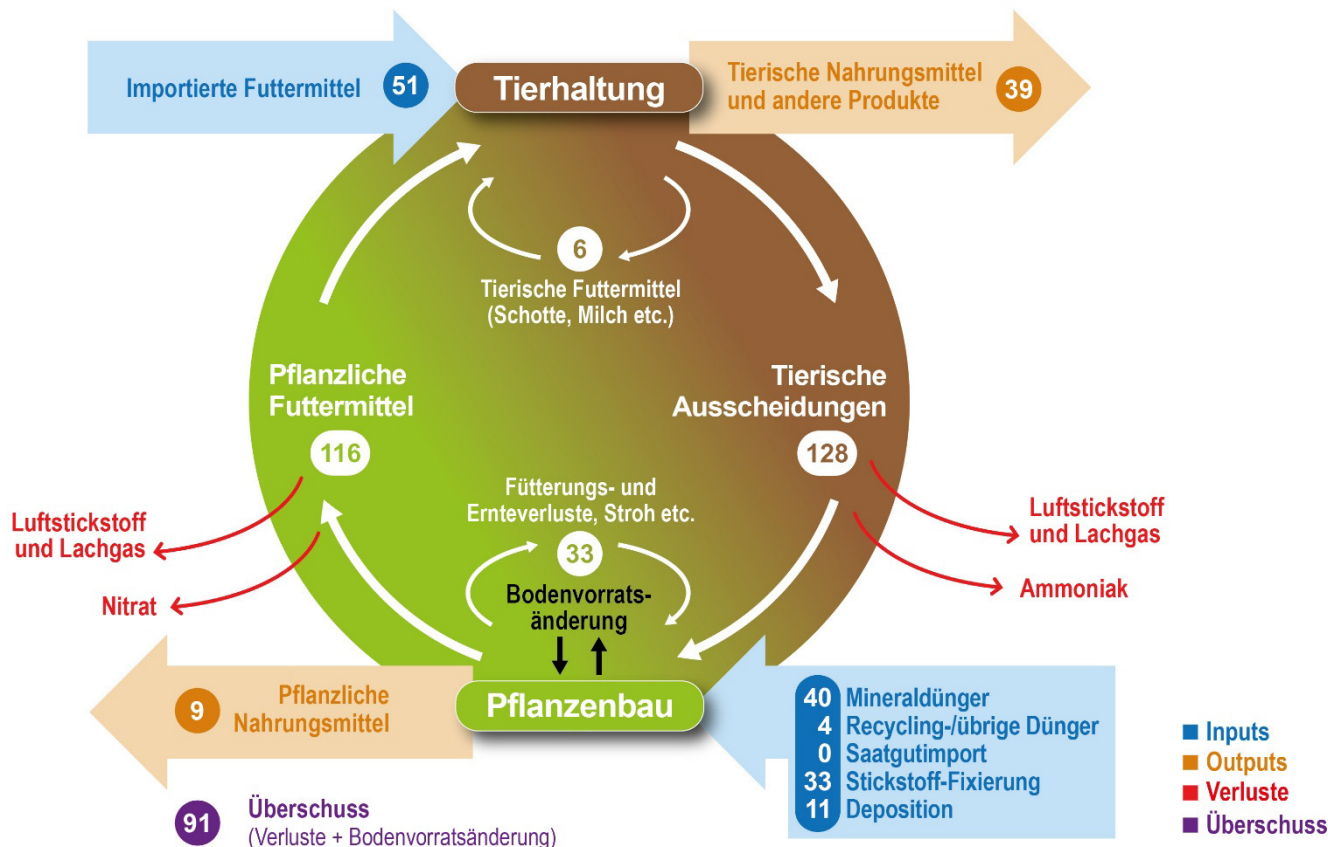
Importierte Futtermittel 51

Tierhaltung

Tierische Nahrungsmittel und andere Produkte 39

6
Tierische Futtermittel (Schotte, Milch etc.)

Pflanzliche Futtermittel
116

Tierische Ausscheidungen
128

Luftstickstoff und Lachgas

Nitrat

Fütterungs- und Ernteverluste, Stroh etc.
33
Bodenvorratsänderung

Luftstickstoff und Lachgas

Ammoniak

9 Pflanzliche Nahrungsmittel

Pflanzenbau

40 Mineraldünger
4 Recycling-/übrige Dünger
0 Saatgutimport
33 Stickstoff-Fixierung
11 Deposition

91 Überschuss
(Verluste + Bodenvorratsänderung)

■ Inputs
■ Outputs
■ Verluste
■ Überschuss